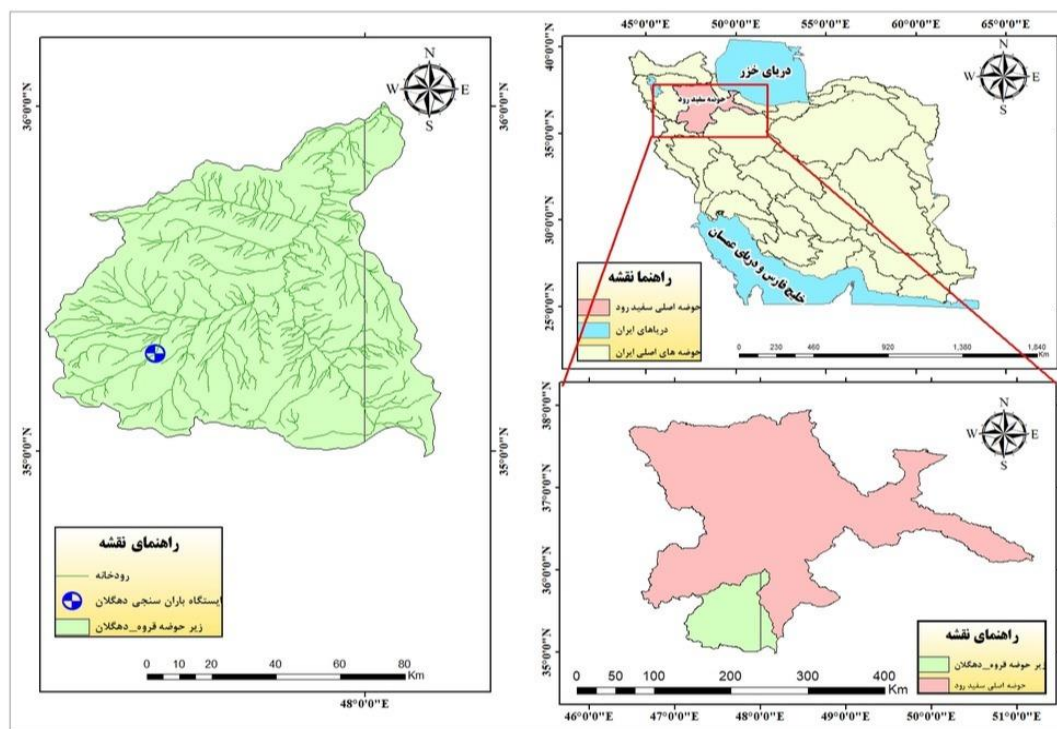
N
W E
S

36°0'0"N
36°0'0"N

35°0'0"N
35°0'0"N

راهنمای نقشه
رودخانه
ایستگاه باران سنجی دهگلان
زیر حوضه قروه_دهگلان

0 10 20 40 60 80
Km

48°0'0"E

45°0'0"E 50°0'0"E 55°0'0"E 60°0'0"E 65°0'0"E

دریای خزر
حوضه سفید رود
N
W E
S

40°0'0"N
35°0'0"N
30°0'0"N
25°0'0"N

خلیج فارس و دریای عمان

راهنما نقشه
حوضه اصلی سفید رود
دریاهای ایران
حوضه های اصلی ایران

0 230 460 920 1,380 1,840
Km

N
W E
S

38°0'0"N
37°0'0"N
36°0'0"N
35°0'0"N

راهنمای نقشه
زیر حوضه قروه_دهگلان
حوضه اصلی سفید رود

0 50 100 200 300 400
Km

46°0'0"E 47°0'0"E 48°0'0"E 49°0'0"E 50°0'0"E 51°0'0"E